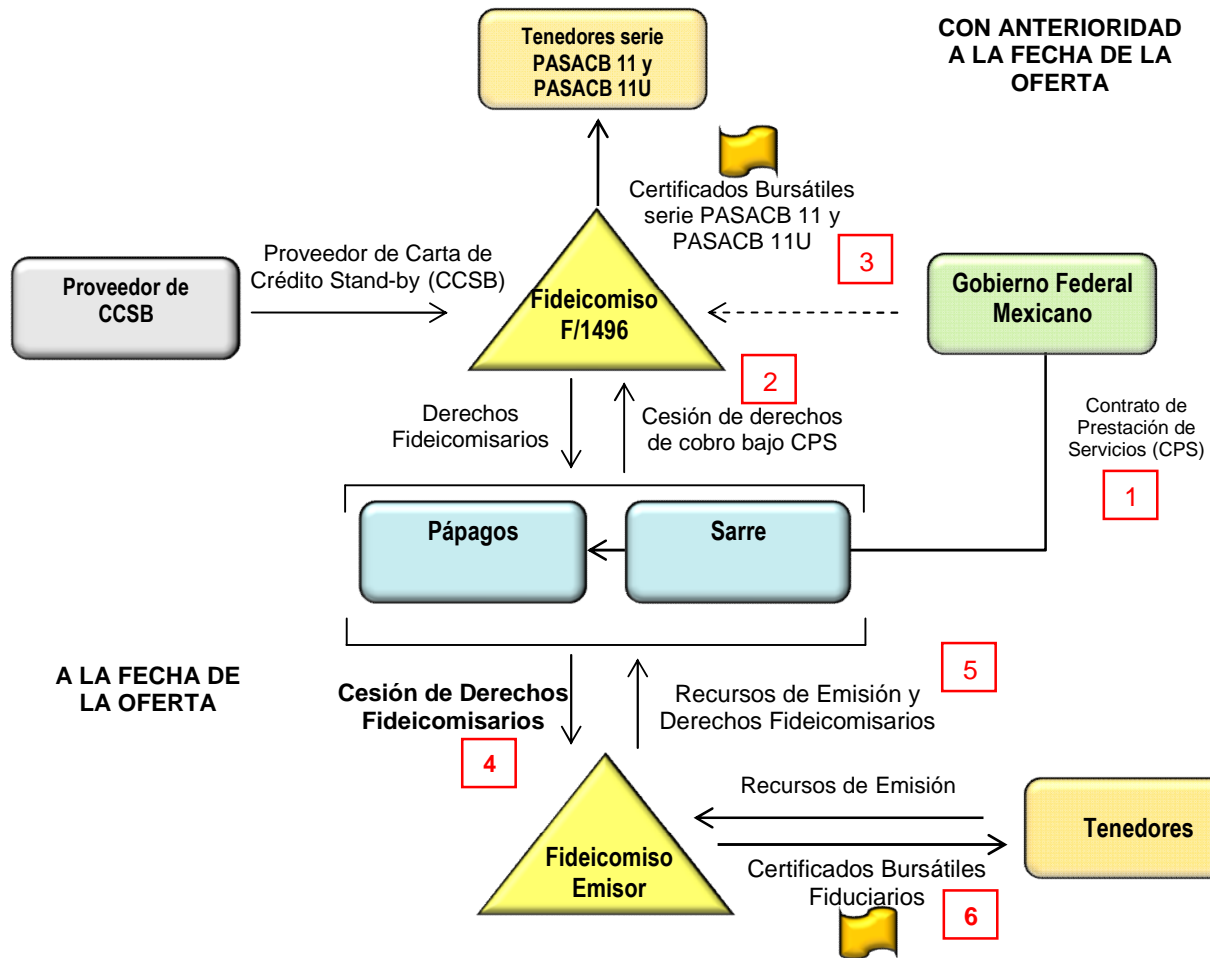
Tenedores serie PASACB 11 y PASACB 11U

CON ANTERIORIDAD A LA FECHA DE LA OFERTA

Certificados Bursátiles serie PASACB 11 y PASACB 11U

3

Proveedor de CCSB

Proveedor de Carta de Crédito Stand-by (CCSB)

Fideicomiso F/1496

Gobierno Federal Mexicano

2

Derechos Fideicomisarios

Cesión de derechos de cobro bajo CPS

Contrato de Prestación de Servicios (CPS)

1

Pápagos

Sarre

A LA FECHA DE LA OFERTA

Cesión de Derechos Fideicomisarios

4

Recursos de Emisión y Derechos Fideicomisarios

5

Recursos de Emisión

Tenedores

Fideicomiso Emisor

Certificados Bursátiles Fiduciarios

6